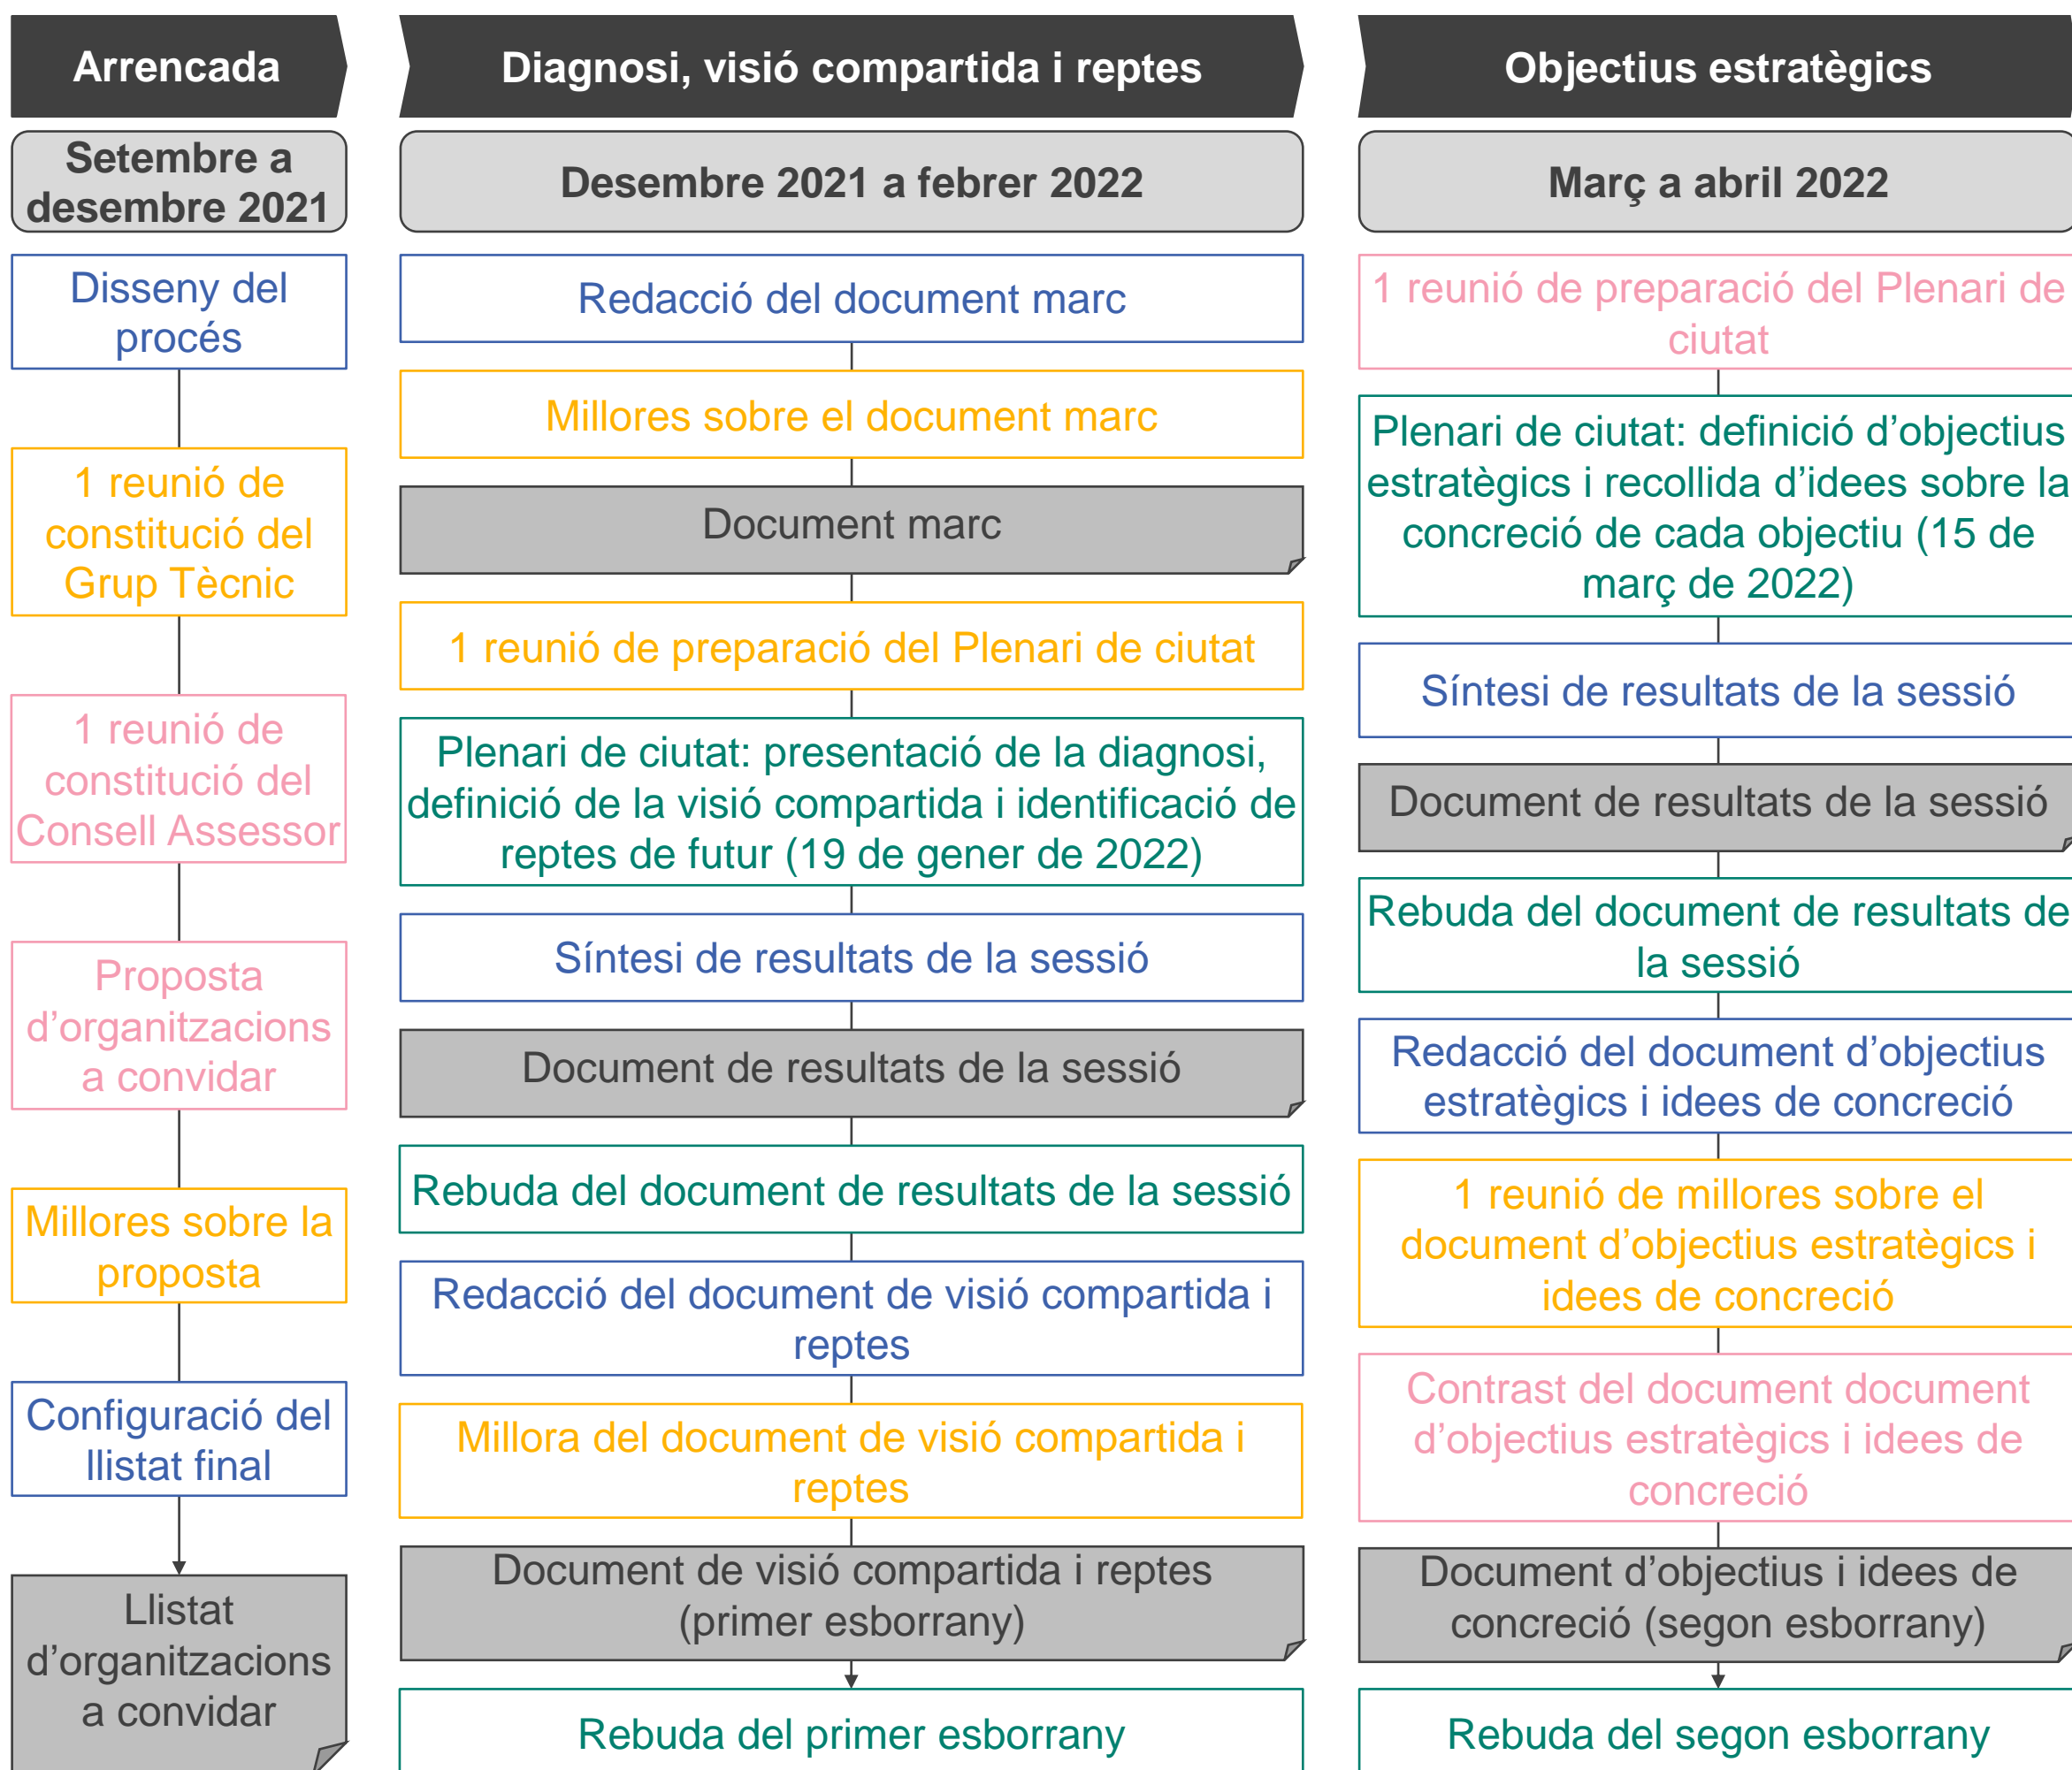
Arrencada

Setembre a desembre 2021

Disseny del procés

1 reunió de constitució del Grup Tècnic

1 reunió de constitució del Consell Assessor

Proposta d'organitzacions a convidar

Millores sobre la proposta

Configuració del llistat final

Llistat d'organitzacions a convidar

Diagnosi, visió compartida i reptes

Desembre 2021 a febrer 2022

Redacció del document marc

Millores sobre el document marc

Document marc

1 reunió de preparació del Plenari de ciutat

Plenari de ciutat: presentació de la diagnosi, definició de la visió compartida i identificació de reptes de futur (19 de gener de 2022)

Síntesi de resultats de la sessió

Document de resultats de la sessió

Rebuda del document de resultats de la sessió

Redacció del document de visió compartida i reptes

Millora del document de visió compartida i reptes

Document de visió compartida i reptes (primer esborrany)

Rebuda del primer esborrany

Objectius estratègics

Març a abril 2022

1 reunió de preparació del Plenari de ciutat

Plenari de ciutat: definició d'objectius estratègics i recollida d'idees sobre la concreció de cada objectiu (15 de març de 2022)

Síntesi de resultats de la sessió

Document de resultats de la sessió

Rebuda del document de resultats de la sessió

Redacció del document d'objectius estratègics i idees de concreció

1 reunió de millores sobre el document d'objectius estratègics i idees de concreció

Contrast del document document d'objectius estratègics i idees de concreció

Document d'objectius i idees de concreció (segon esborrany)

Rebuda del segon esborrany